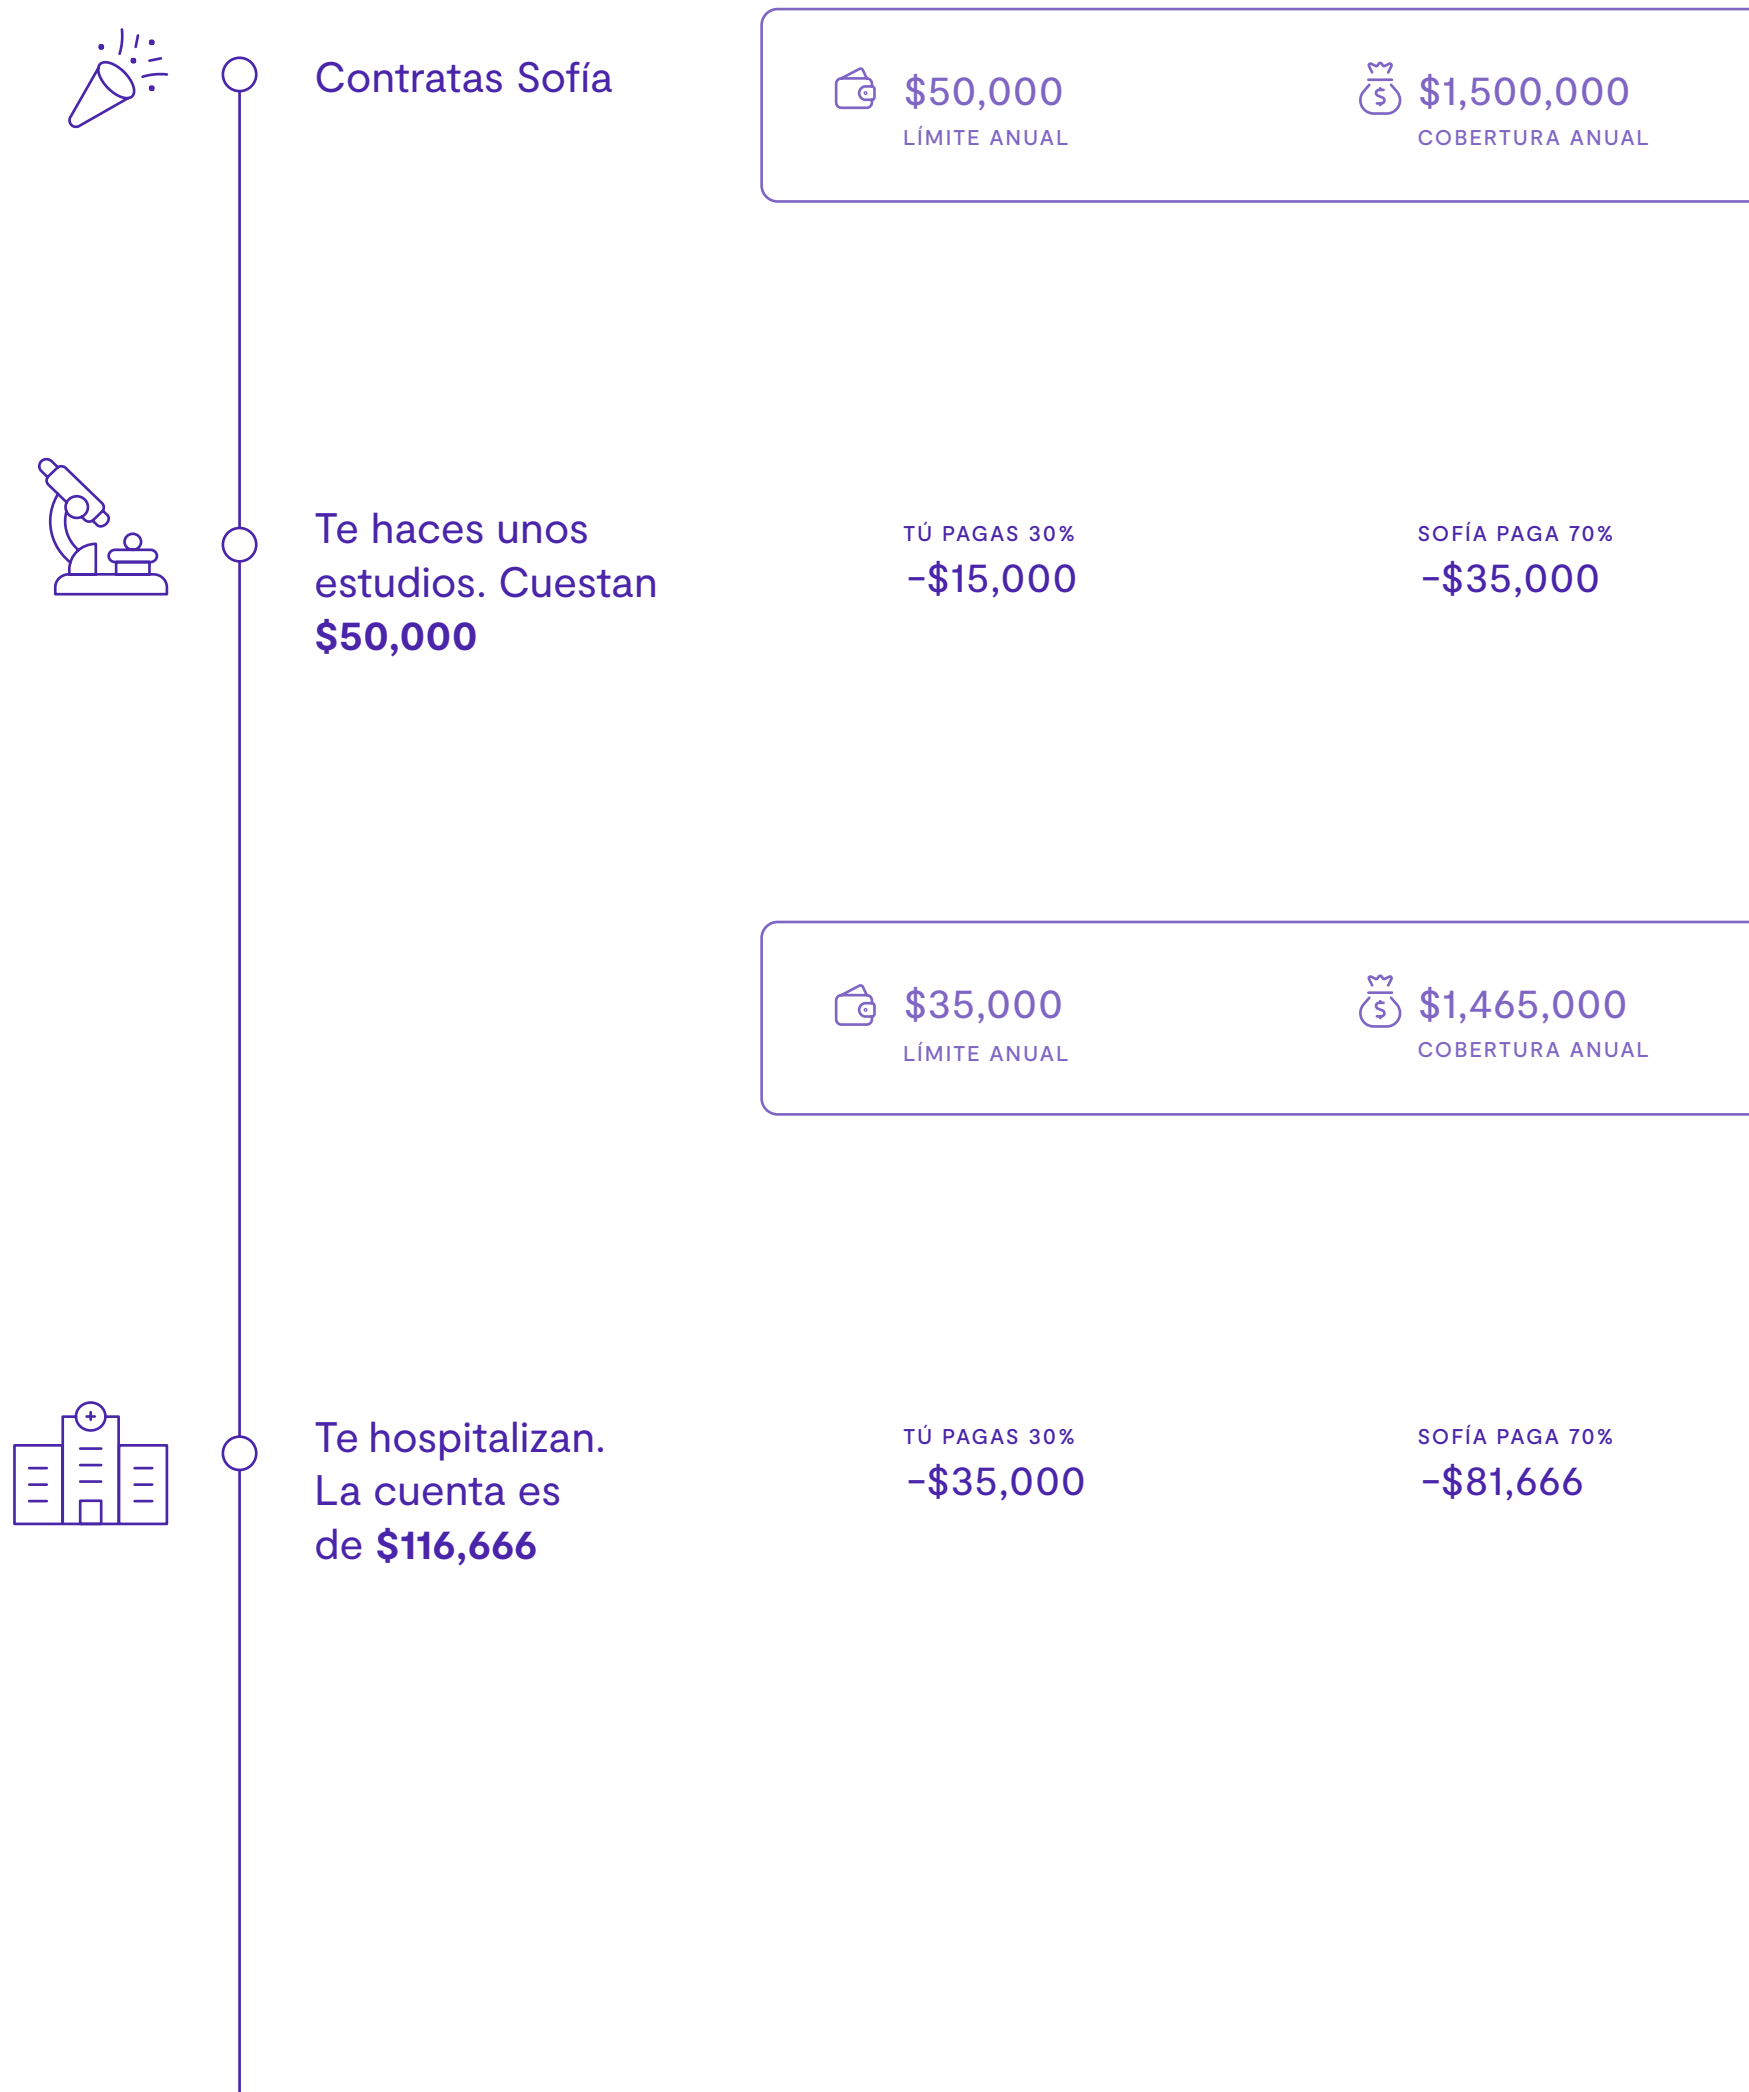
Contratas Sofía

$50,000
LÍMITE ANUAL

$1,500,000
COBERTURA ANUAL

Te haces unos estudios. Cuestan **$50,000**

TÚ PAGAS 30%
-$15,000

SOFÍA PAGA 70%
-$35,000

$35,000
LÍMITE ANUAL

$1,465,000
COBERTURA ANUAL

Te hospitalizan. La cuenta es de **$116,666**

TÚ PAGAS 30%
-$35,000

SOFÍA PAGA 70%
-$81,666